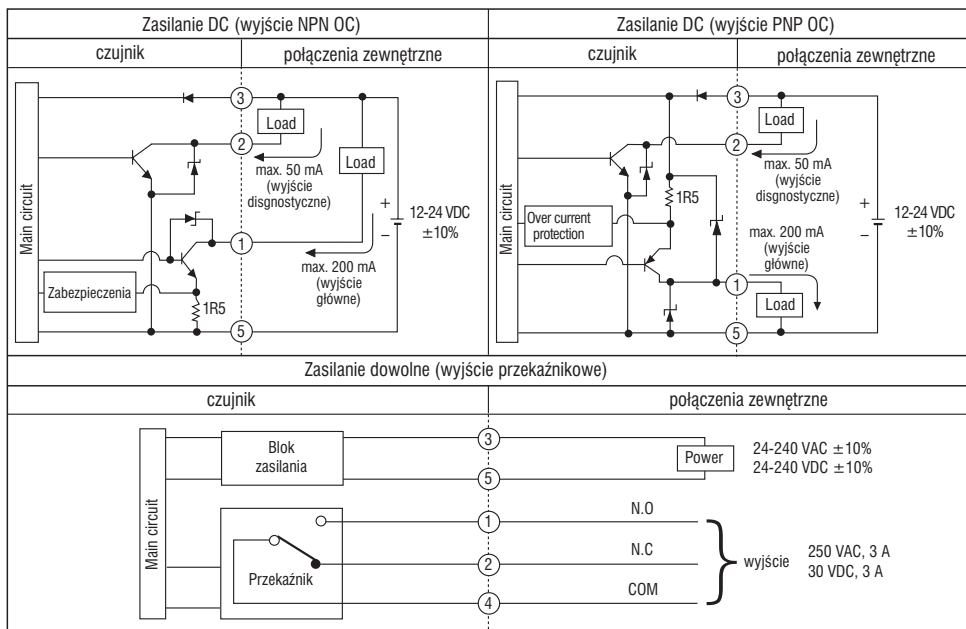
Zasilanie DC (wyjście NPN OC)

czujnik | połączenia zewnętrzne

Main circuit

3

2

Load

max. 50 mA (wyjście disgnostyczne)

Load

+ 12-24 VDC $\pm10\%$ −

1

max. 200 mA (wyjście główne)

Zabezpieczenia

1R5

5

Zasilanie DC (wyjście PNP OC)

czujnik | połączenia zewnętrzne

Main circuit

3

Load

2

max. 50 mA (wyjście disgnostyczne)

1R5

Over current protection

+ 12-24 VDC $\pm10\%$ −

max. 200 mA (wyjście główne)

1

Load

5

Zasilanie dowolne (wyjście przekaźnikowe)

czujnik | połączenia zewnętrzne

Main circuit

Blok zasilania

3

Power

24-240 VAC $\pm10\%$
24-240 VDC $\pm10\%$

5

Przekaźnik

1 N.O

2 N.C

4 COM

wyjście

250 VAC, 3 A
30 VDC, 3 A